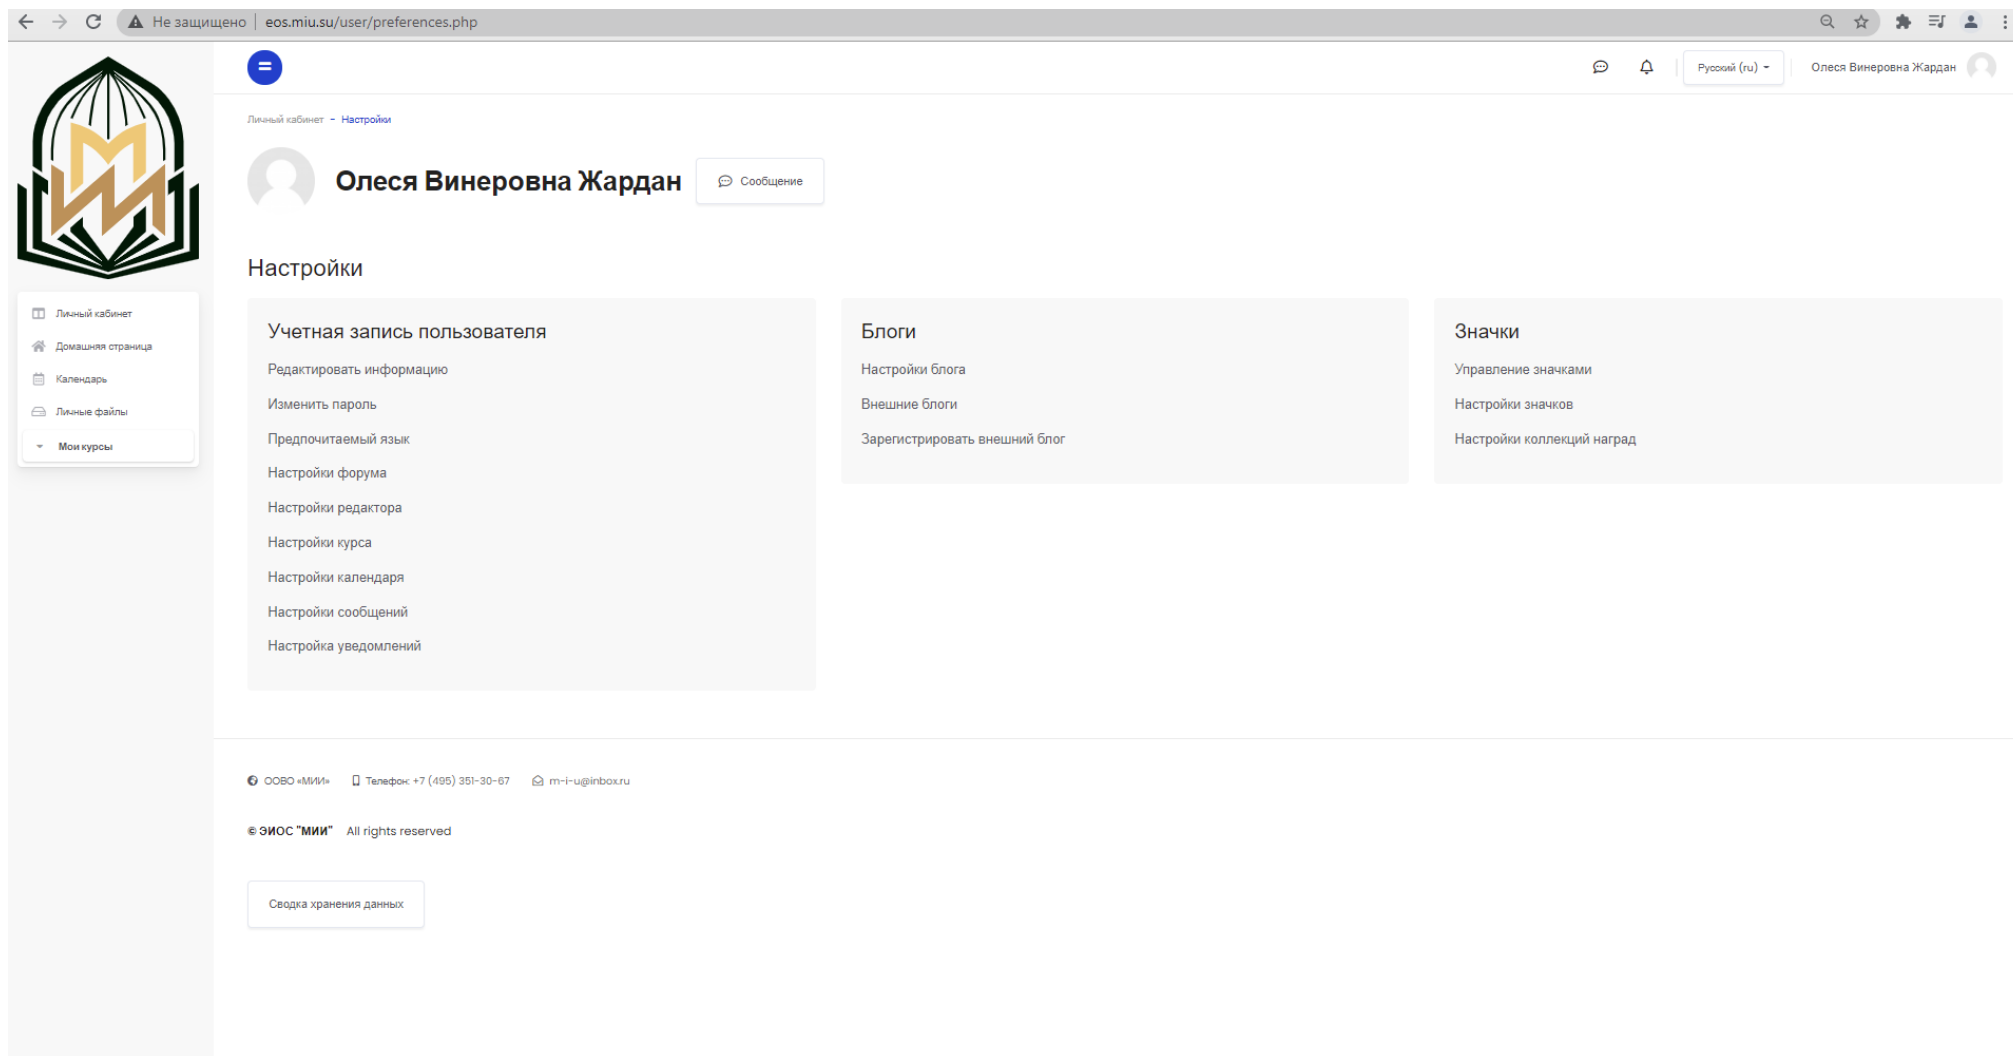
Не защищено | eos.miu.su/user/preferences.php

Русский (ru)

Олеся Винеровна Жардан

Личный кабинет
Домашняя страница
Календарь
Личные файлы
Мои курсы

Личный кабинет - Настройки

Олеся Винеровна Жардан

Сообщение

Настройки

Учетная запись пользователя

Редактировать информацию
Изменить пароль
Предпочитаемый язык
Настройки форума
Настройки редактора
Настройки курса
Настройки календаря
Настройки сообщений
Настройка уведомлений

Блоги

Настройки блога
Внешние блоги
Зарегистрировать внешний блог

Значки

Управление значками
Настройки значков
Настройки коллекций наград

ОOВО «МИИ» Телефон: +7 (495) 351-30-67 m-i-u@inbox.ru

© ЭИОС "МИИ" All rights reserved

Сводка хранения данных